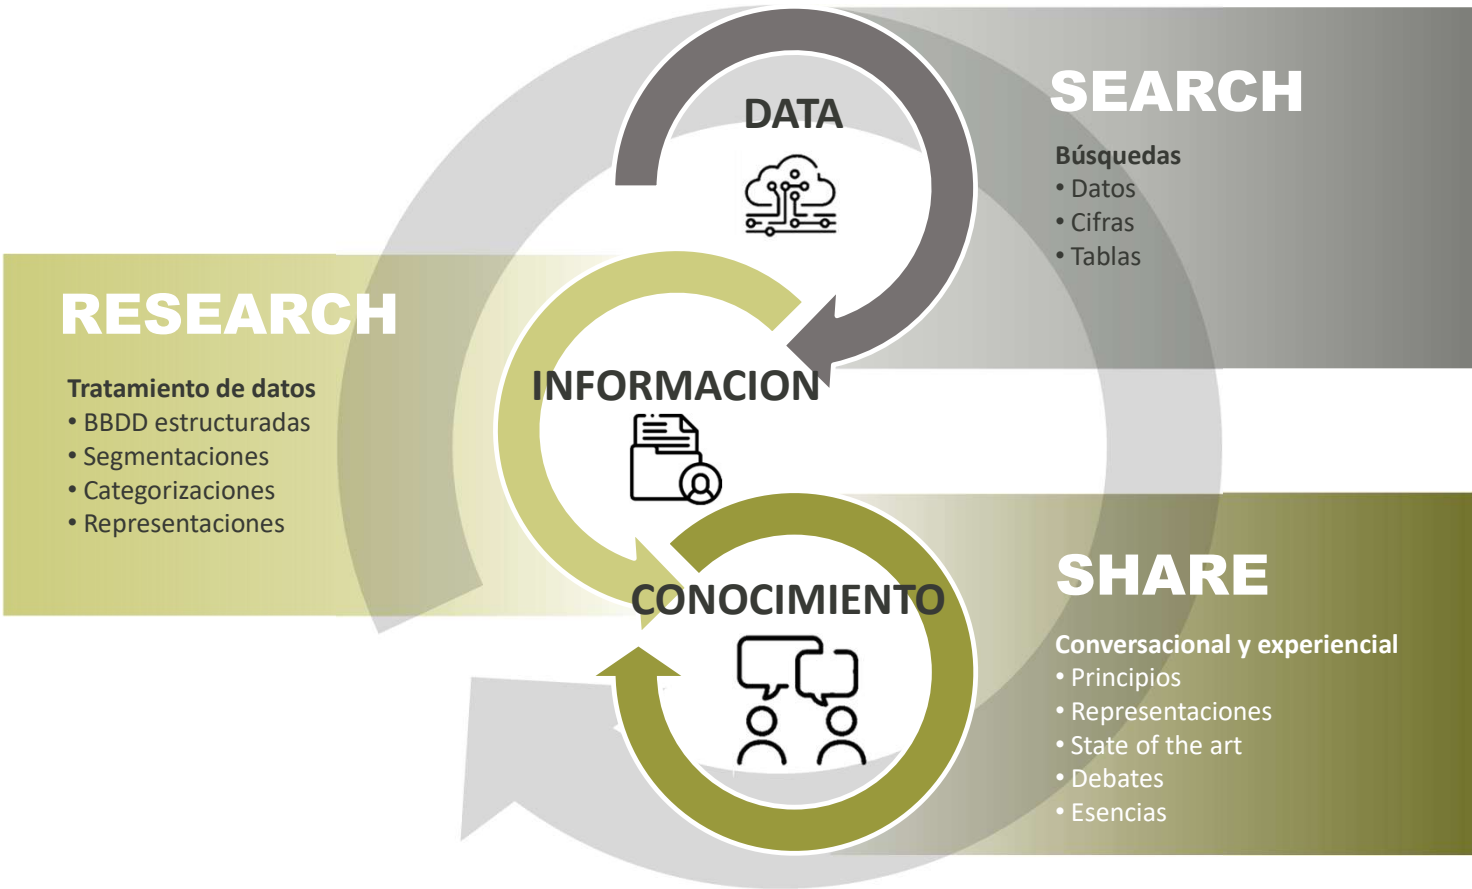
DATA

SEARCH

Búsquedas
• Datos
• Cifras
• Tablas

RESEARCH

Tratamiento de datos
• BBDD estructuradas
• Segmentaciones
• Categorizaciones
• Representaciones

INFORMACION

CONOCIMIENTO

SHARE

Conversacional y experiencial
• Principios
• Representaciones
• State of the art
• Debates
• Esencias